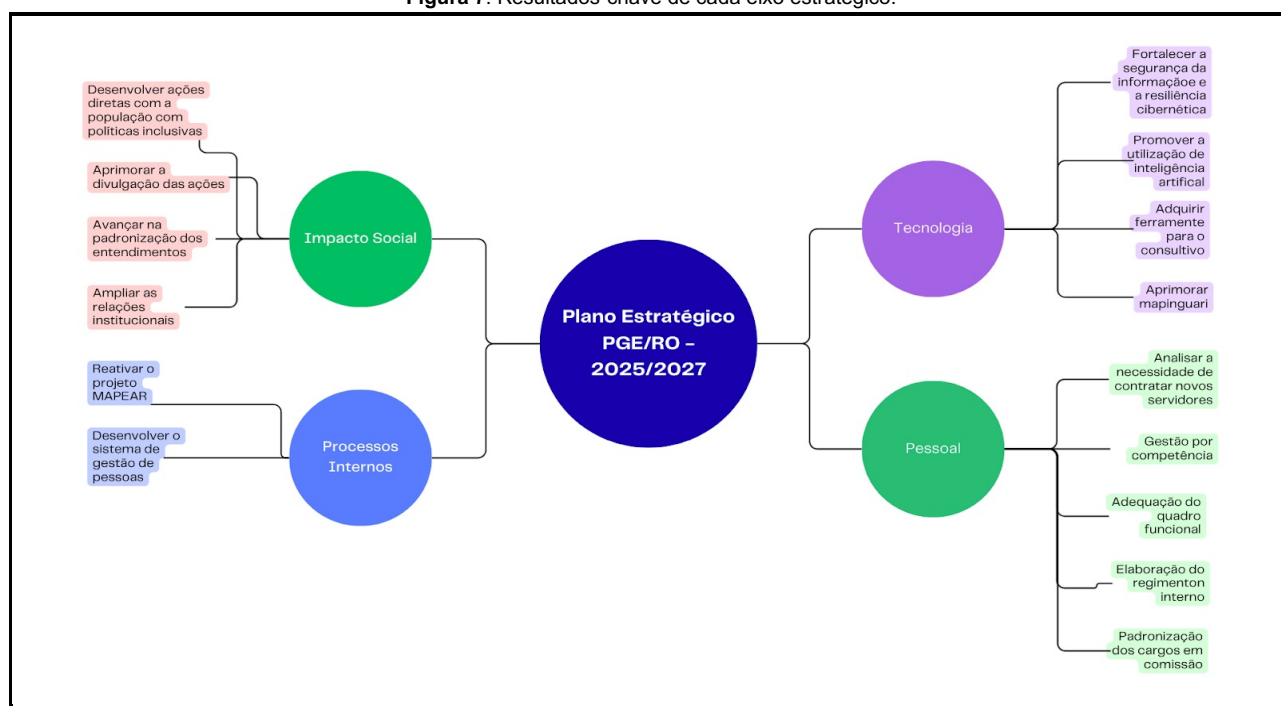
Figura 1: Resultados-chave de cada eixo estratégico.

Plano Estratégico PGE/RO - 2025/2027

Impacto Social

Desenvolver ações diretas com a população com políticas inclusivas

Aprimorar a divulgação das ações

Avançar na padronização dos entendimentos

Ampliar as relações institucionais

Processos Internos

Reativar o projeto MAPEAR

Desenvolver o sistema de gestão de pessoas

Tecnologia

Fortalecer a segurança da informaçãoe e a resiliência cibernética

Promover a utilização de inteligência artifical

Adquirir ferramente para o consultivo

Aprimorar mapinguari

Pessoal

Analisar a necessidade de contratar novos servidores

Gestão por competência

Adequação do quadro funcional

Elaboração do regimenton interno

Padronização dos cargos em comissão